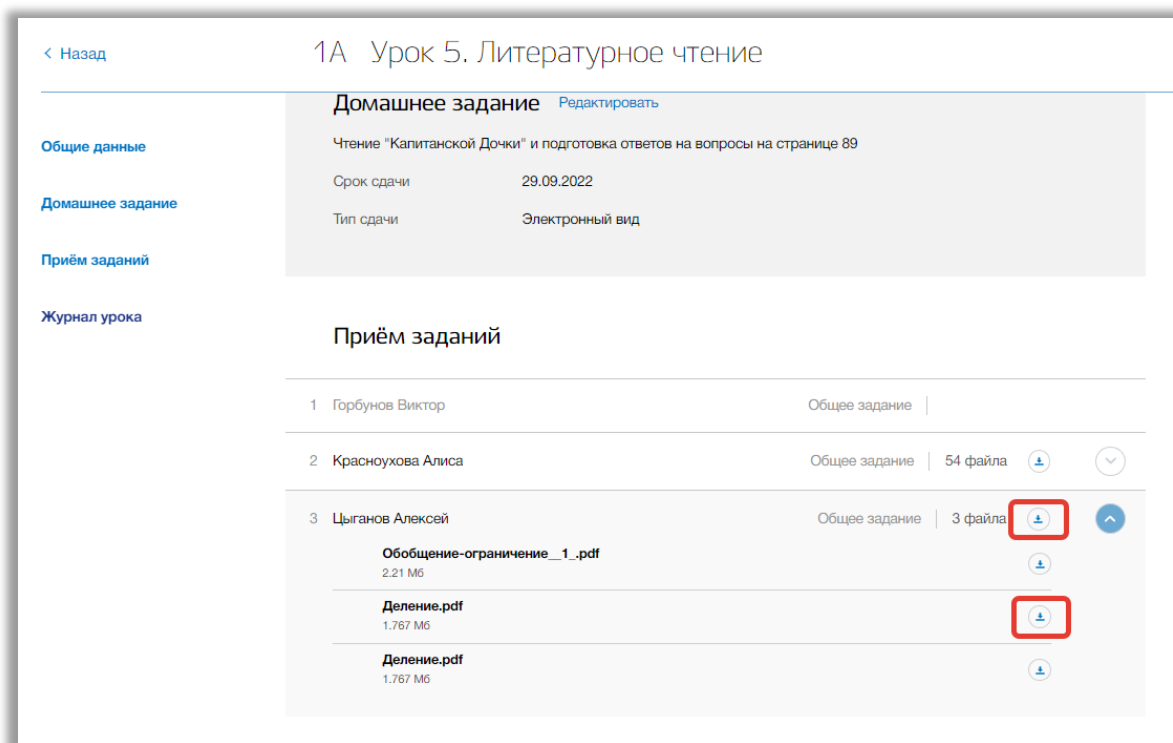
< Назад

1А Урок 5. Литературное чтение

Общие данные

Домашнее задание

Приём заданий

Журнал урока

Домашнее задание Редактировать

Чтение "Капитанской Дочки" и подготовка ответов на вопросы на странице 89

Срок сдачи 29.09.2022

Тип сдачи Электронный вид

Приём заданий

1 Горбунов Виктор Общее задание

2 Красноухова Алиса Общее задание 54 файла

3 Цыганов Алексей Общее задание 3 файла

Обобщение-ограничение__1_.pdf
2.21 Мб

Деление.pdf
1.767 Мб

Деление.pdf
1.767 Мб